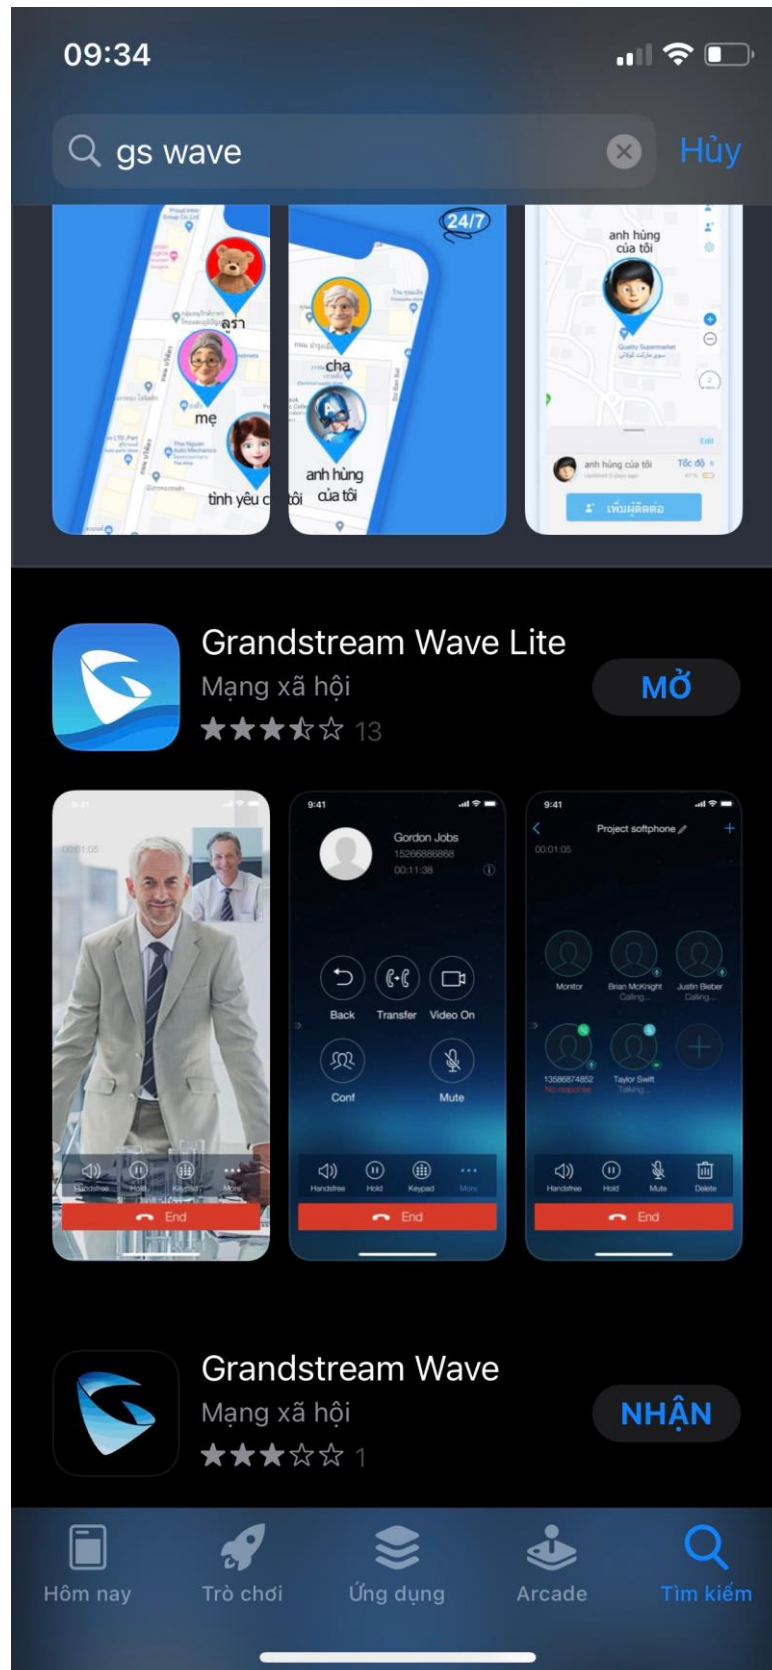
09:34

gs wave

Hủy

ดรา

mẹ

tình yêu c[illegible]ôi

24/7

cha

anh hùng của tôi

anh hùng của tôi

anh hùng của tôi

Tốc độ

เพิ่มผู้ติดตอ

Grandstream Wave Lite

Mạng xã hội

13

MỞ

00:01:05

End

9:41

Gordon Jobs

15266886868

00:11:38

Back

Transfer

Video On

Conf

Mute

Handsfree

Hold

Keypad

More

End

9:41

Project softphone

00:01:05

Monitor

Brian McKnight

Calling...

Justin Bieber

Calling...

13586874852

No response

Taylor Swift

Talking...

Handsfree

Hold

Mute

Delete

End

Grandstream Wave

Mạng xã hội

1

NHẬN

Hôm nay

Trò chơi

Ứng dụng

Arcade

Tìm kiếm